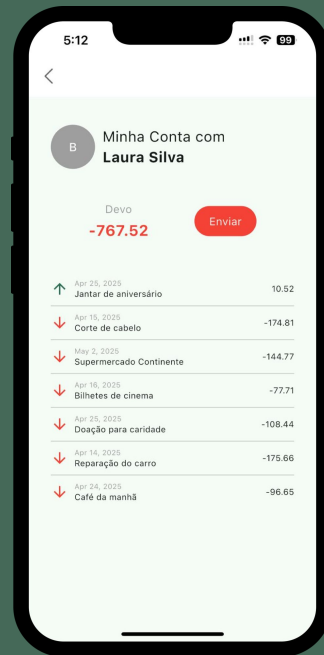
5:12 99

<

B

Minha Conta com
Laura Silva

Devo
-767.52

Enviar

Apr 25, 2025
Jantar de aniversário 10.52

Apr 15, 2025
Corte de cabelo -174.81

May 2, 2025
Supermercado Continente -144.77

Apr 16, 2025
Bilhetes de cinema -77.71

Apr 25, 2025
Doação para caridade -108.44

Apr 14, 2025
Reparação do carro -175.66

Apr 24, 2025
Café da manhã -96.65